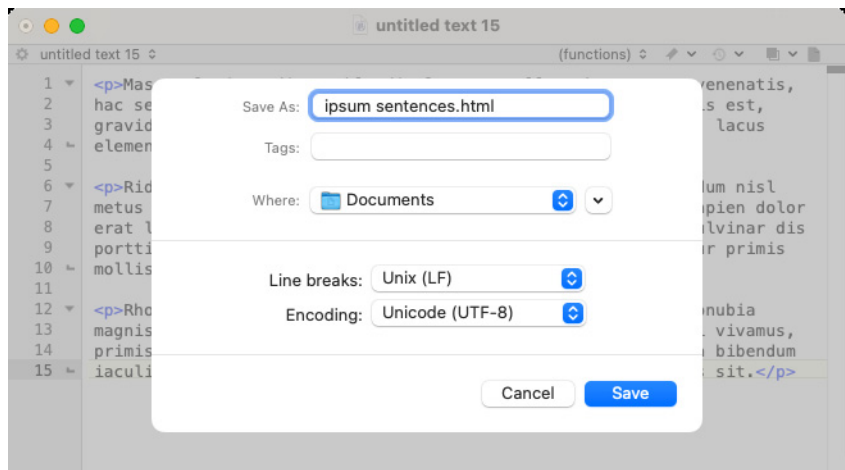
untitled text 15

untitled text 15 ◇ (functions) ◇

1 <p>Mas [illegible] venenatis,
2 hac se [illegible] s est,
3 gravid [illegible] lacus
4 elemen
5
6 <p>Rid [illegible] lum nisl
7 metus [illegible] pien dolor
8 erat l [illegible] lvinar dis
9 poritti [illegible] r primis
10 mollis
11
12 <p>Rho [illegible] nubia
13 magnis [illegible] vivamus,
14 primis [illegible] bibendum
15 iaculi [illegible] sit.</p>

Save As: ipsum sentences.html

Tags:

Where: Documents

Line breaks: Unix (LF)

Encoding: Unicode (UTF-8)

Cancel

Save